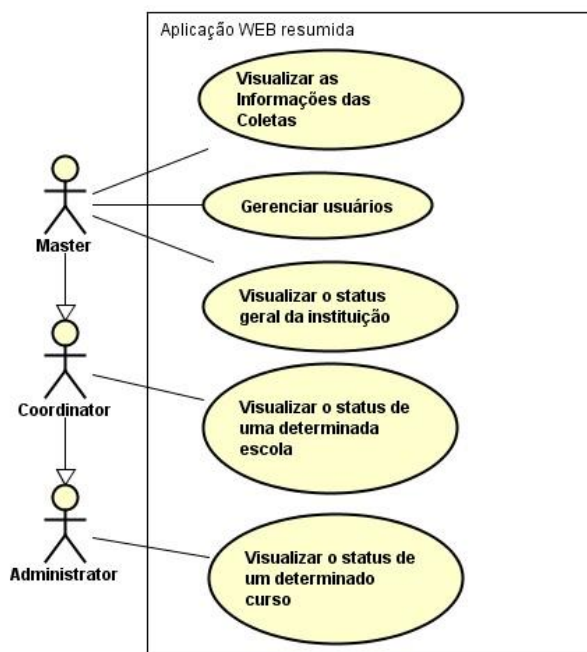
Aplicação WEB resumida

Visualizar as Informações das Coletas

Gerenciar usuários

Visualizar o status geral da instituição

Visualizar o status de uma determinada escola

Visualizar o status de um determinado curso

Master

Coordinator

Administrator